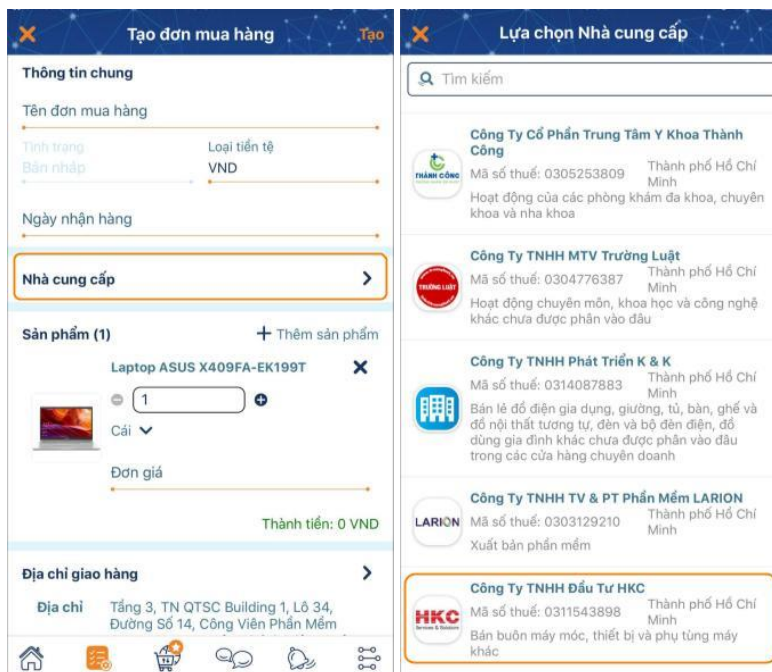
Tạo đơn mua hàng
Tạo

Thông tin chung

Tên đơn mua hàng

Tình trạng
Bản nháp

Loại tiền tệ
VND

Ngày nhận hàng

Nhà cung cấp

Sản phẩm (1)
+ Thêm sản phẩm

Laptop ASUS X409FA-EK199T

1

Cái

Đơn giá

Thành tiền: 0 VND

Địa chỉ giao hàng

Địa chỉ
Tầng 3, TN QTSC Building 1, Lô 34, Đường Số 14, Công Viên Phần Mềm

Lựa chọn Nhà cung cấp

Tìm kiếm

THÀNH CÔNG
Công Ty Cổ Phần Trung Tâm Y Khoa Thành Công
Mã số thuế: 0305253809
Thành phố Hồ Chí Minh
Hoạt động của các phòng khám đa khoa, chuyên khoa và nha khoa

TRƯỜNG LUẬT
Công Ty TNHH MTV Trường Luật
Mã số thuế: 0304776387
Thành phố Hồ Chí Minh
Hoạt động chuyên môn, khoa học và công nghệ khác chưa được phân vào đâu

Công Ty TNHH Phát Triển K & K
Mã số thuế: 0314087883
Thành phố Hồ Chí Minh
Bán lẻ đồ điện gia dụng, giường, tủ, bàn, ghế và đồ nội thất tương tự, đèn và bộ đèn điện, đồ dùng gia đình khác chưa được phân vào đâu trong các cửa hàng chuyên doanh

LARION
Công Ty TNHH TV & PT Phần Mềm LARION
Mã số thuế: 0303129210
Thành phố Hồ Chí Minh
Xuất bản phần mềm

HKC
Công Ty TNHH Đầu Tư HKC
Mã số thuế: 0311543898
Thành phố Hồ Chí Minh
Bán buôn máy móc, thiết bị và phụ tùng máy khác